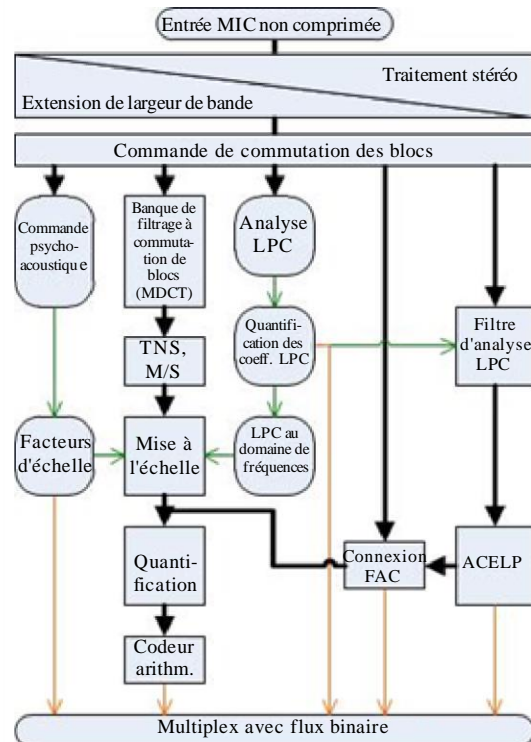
Entrée MIC non comprimée

Traitement stéréo

Extension de largeur de bande

Commande de commutation des blocs

Commande psycho-acoustiqu e

Banque de filtrage à commutation de blocs (MDCT)

Analyse LPC

Quantification des coeff. LPC

Filtre d'analyse LPC

TNS, M/S

Facteurs d'échelle

Mise à l'échelle

LPC au domaine de fréquences

Quantification

Connexion FAC

ACELP

Codeur arithm.

Multiplex avec flux binaire